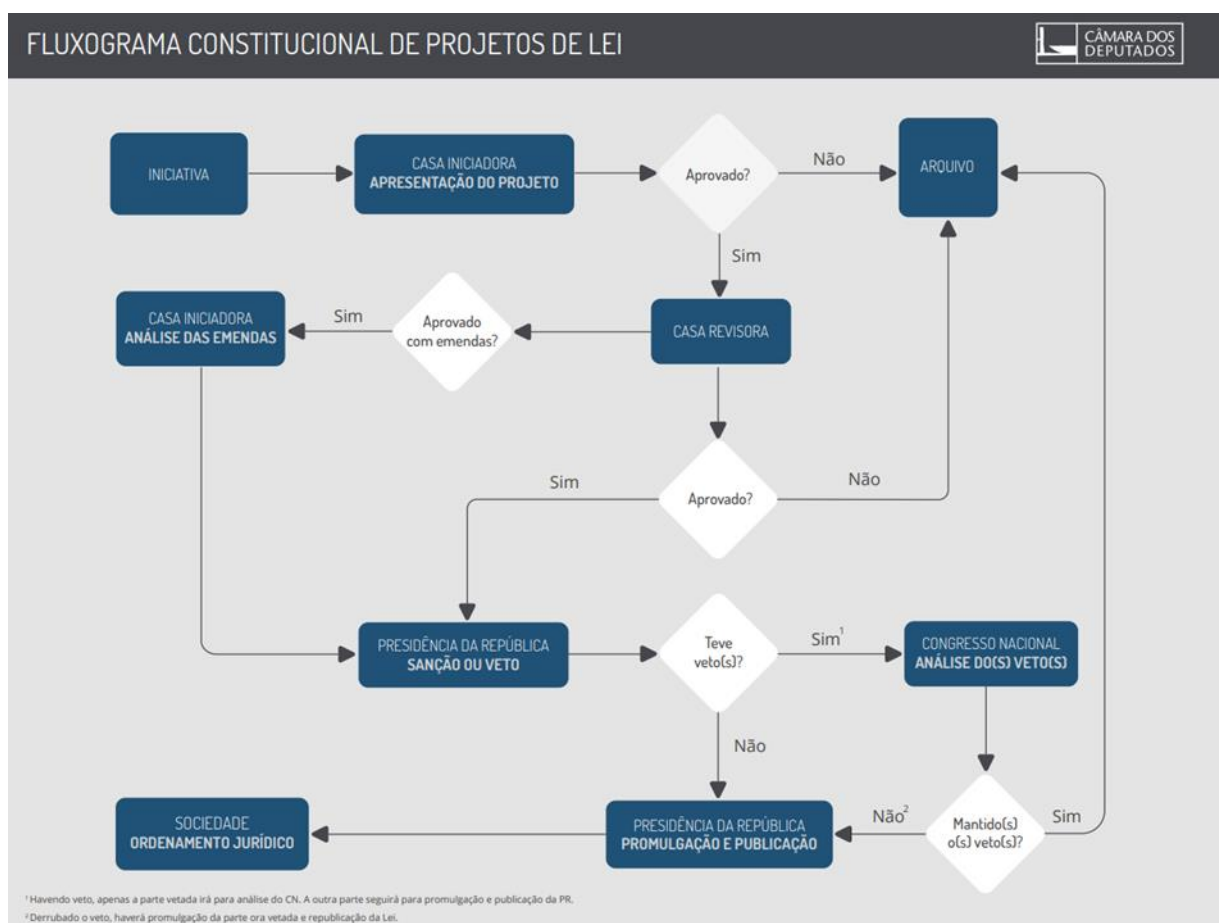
FLUXOGRAMA CONSTITUCIONAL DE PROJETOS DE LEI

CÂMARA DOS DEPUTADOS

INICIATIVA

CASA INICIADORA
APRESENTAÇÃO DO PROJETO

Aprovado?

Não

ARQUIVO

Sim

CASA INICIADORA
ANÁLISE DAS EMENDAS

Sim

Aprovado com emendas?

CASA REVISORA

Sim

Aprovado?

Não

PRESIDÊNCIA DA REPÚBLICA
SANÇÃO OU VETO

Teve veto(s)?

Sim$^1$

CONGRESSO NACIONAL
ANÁLISE DO(S) VETO(S)

Não

SOCIEDADE
ORDENAMENTO JURÍDICO

PRESIDÊNCIA DA REPÚBLICA
PROMULGAÇÃO E PUBLICAÇÃO

Não$^2$

Mantido(s) o(s) veto(s)?

Sim

$^1$ Havendo veto, apenas a parte vetada irá para análise do CN. A outra parte seguirá para promulgação e publicação da PR.
$^2$ Derrubado o veto, haverá promulgação da parte ora vetada e republicação da Lei.